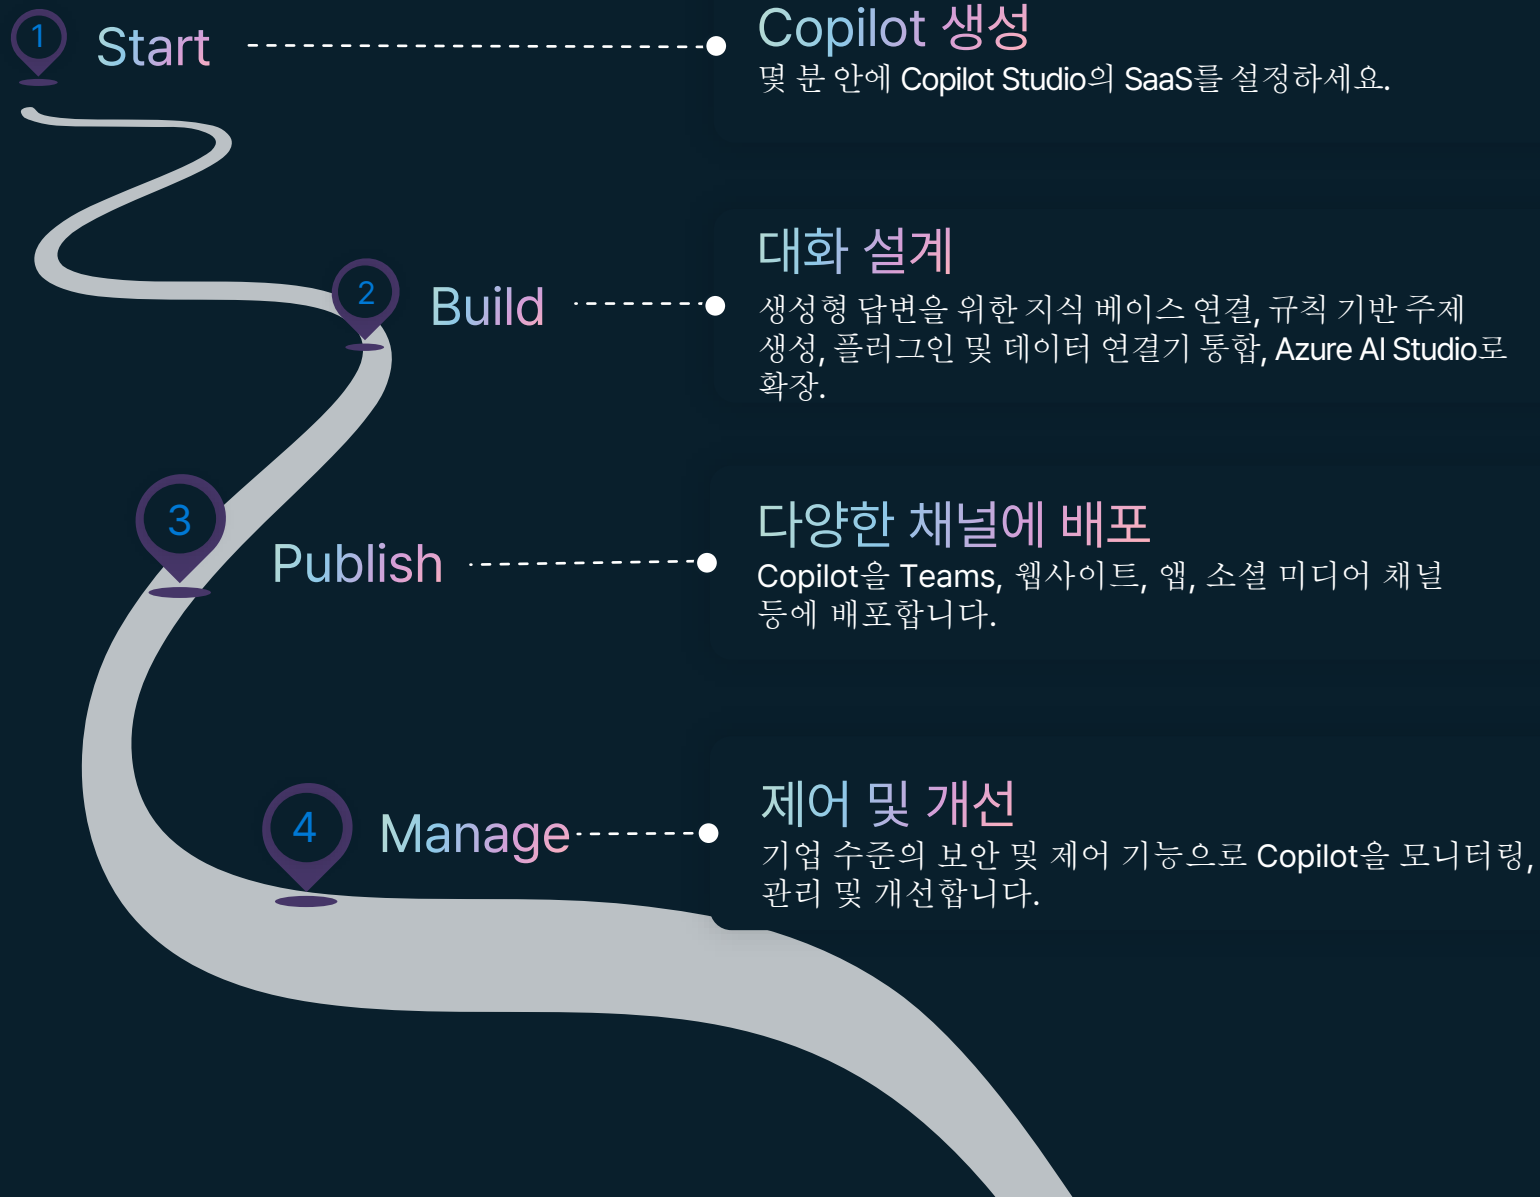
1 Start

Copilot 생성
몇 분 안에 Copilot Studio의 SaaS를 설정하세요.

2 Build

대화 설계
생성형 답변을 위한 지식 베이스 연결, 규칙 기반 주제 생성, 플러그인 및 데이터 연결기 통합, Azure AI Studio로 확장.

3 Publish

다양한 채널에 배포
Copilot을 Teams, 웹사이트, 앱, 소셜 미디어 채널 등에 배포합니다.

4 Manage

제어 및 개선
기업 수준의 보안 및 제어 기능으로 Copilot을 모니터링, 관리 및 개선합니다.